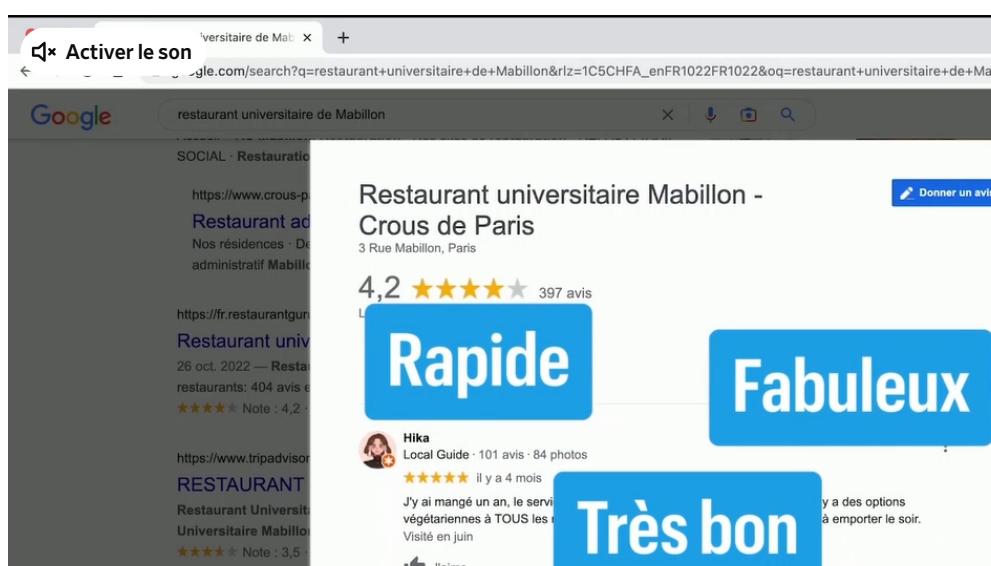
Activer le son

versitaire de Mab ×

+

gle.com/search?q=restaurant+universitaire+de+Mabillon&rlz=1C5CHFA_enFR1022FR1022&oq=restaurant+universitaire+de+Ma

Google

restaurant universitaire de Mabillon

SOCIAL · Restauratio

https://www.crous-p

Restaurant ad

Nos résidences · De

administratif Mabillo

https://fr.restaurantgu

Restaurant univ

26 oct. 2022 — Resta

restaurants: 404 avis

★★★★ Note : 4,2

https://www.tripadvisor

RESTAURANT

Restaurant Universit

Universitaire Mabillo

★★★★ Note : 3,5

Restaurant universitaire Mabillon - Crous de Paris

3 Rue Mabillon, Paris

Donner un avi

4,2 ★★★★★ 397 avis

Rapide

Fabuleux

Hika

Local Guide · 101 avis · 84 photos

★★★★★ il y a 4 mois

J'y ai mangé un an, le servi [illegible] y a des options végétariennes à TOUS les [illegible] à emporter le soir.

Visité en juin

Très bon